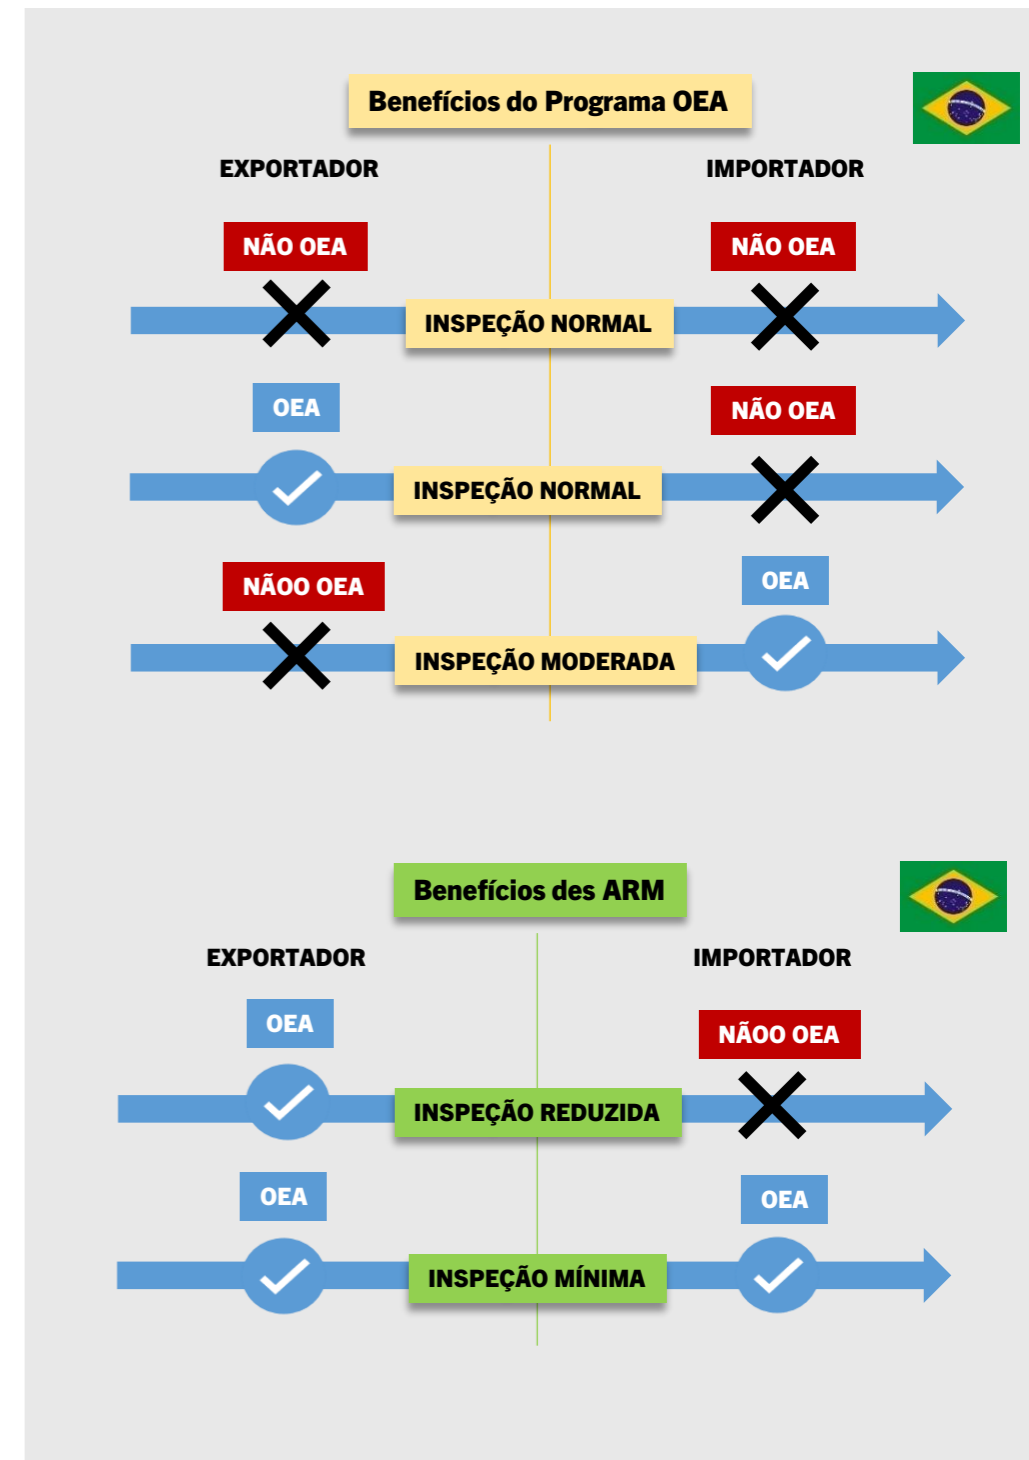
Benefícios do Programa OEA

EXPORTADOR

IMPORTADOR

NÃO OEA

NÃO OEA

INSPEÇÃO NORMAL

OEA

NÃO OEA

INSPEÇÃO NORMAL

NÃOO OEA

OEA

INSPEÇÃO MODERADA

Benefícios des ARM

EXPORTADOR

IMPORTADOR

OEA

NÃOO OEA

INSPEÇÃO REDUZIDA

OEA

OEA

INSPEÇÃO MÍNIMA